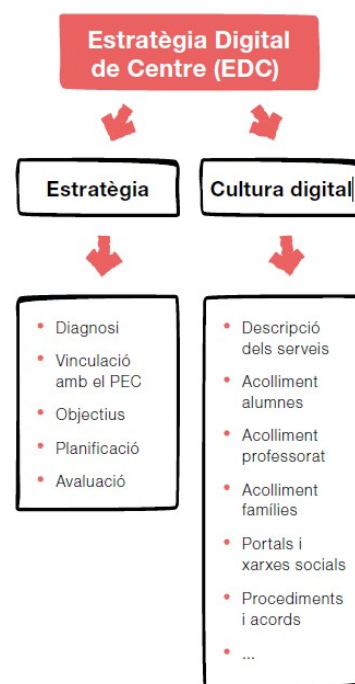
Estratègia Digital de Centre (EDC)

Estratègia

Cultura digital

- Diagnosi
- Vinculació amb el PEC
- Objectius
- Planificació
- Avaluació

- Descripció dels serveis
- Acolliment alumnes
- Acolliment professorat
- Acolliment famílies
- Portals i xarxes socials
- Procediments i acords
- ...